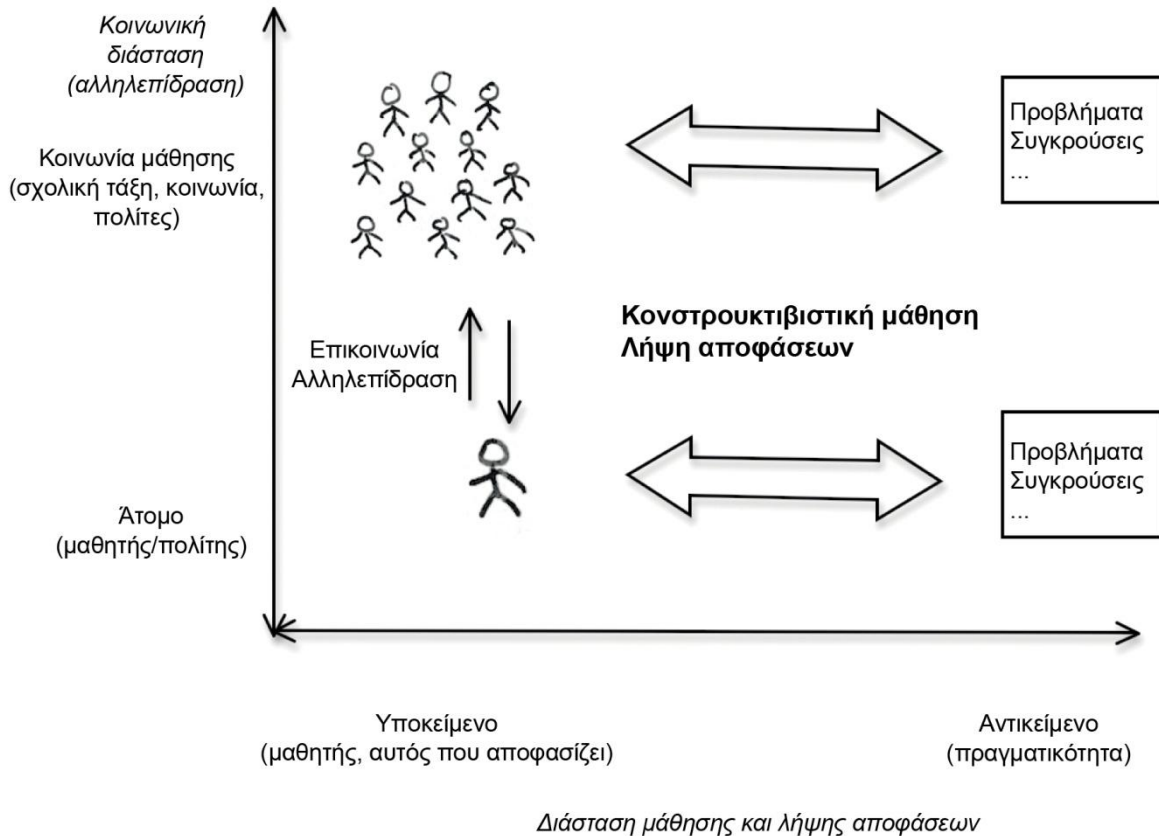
Κοινωνική διάσταση (αλληλεπίδραση)

Κοινωνία μάθησης (σχολική τάξη, κοινωνία, πολίτες)

Προβλήματα
Συγκρούσεις
...

Επικοινωνία
Αλληλεπίδραση

**Κονστρουκτιβιστική μάθηση**
**Λήψη αποφάσεων**

Προβλήματα
Συγκρούσεις
...

Άτομο (μαθητής/πολίτης)

Υποκείμενο (μαθητής, αυτός που αποφασίζει)

Αντικείμενο (πραγματικότητα)

Διάσταση μάθησης και λήψης αποφάσεων